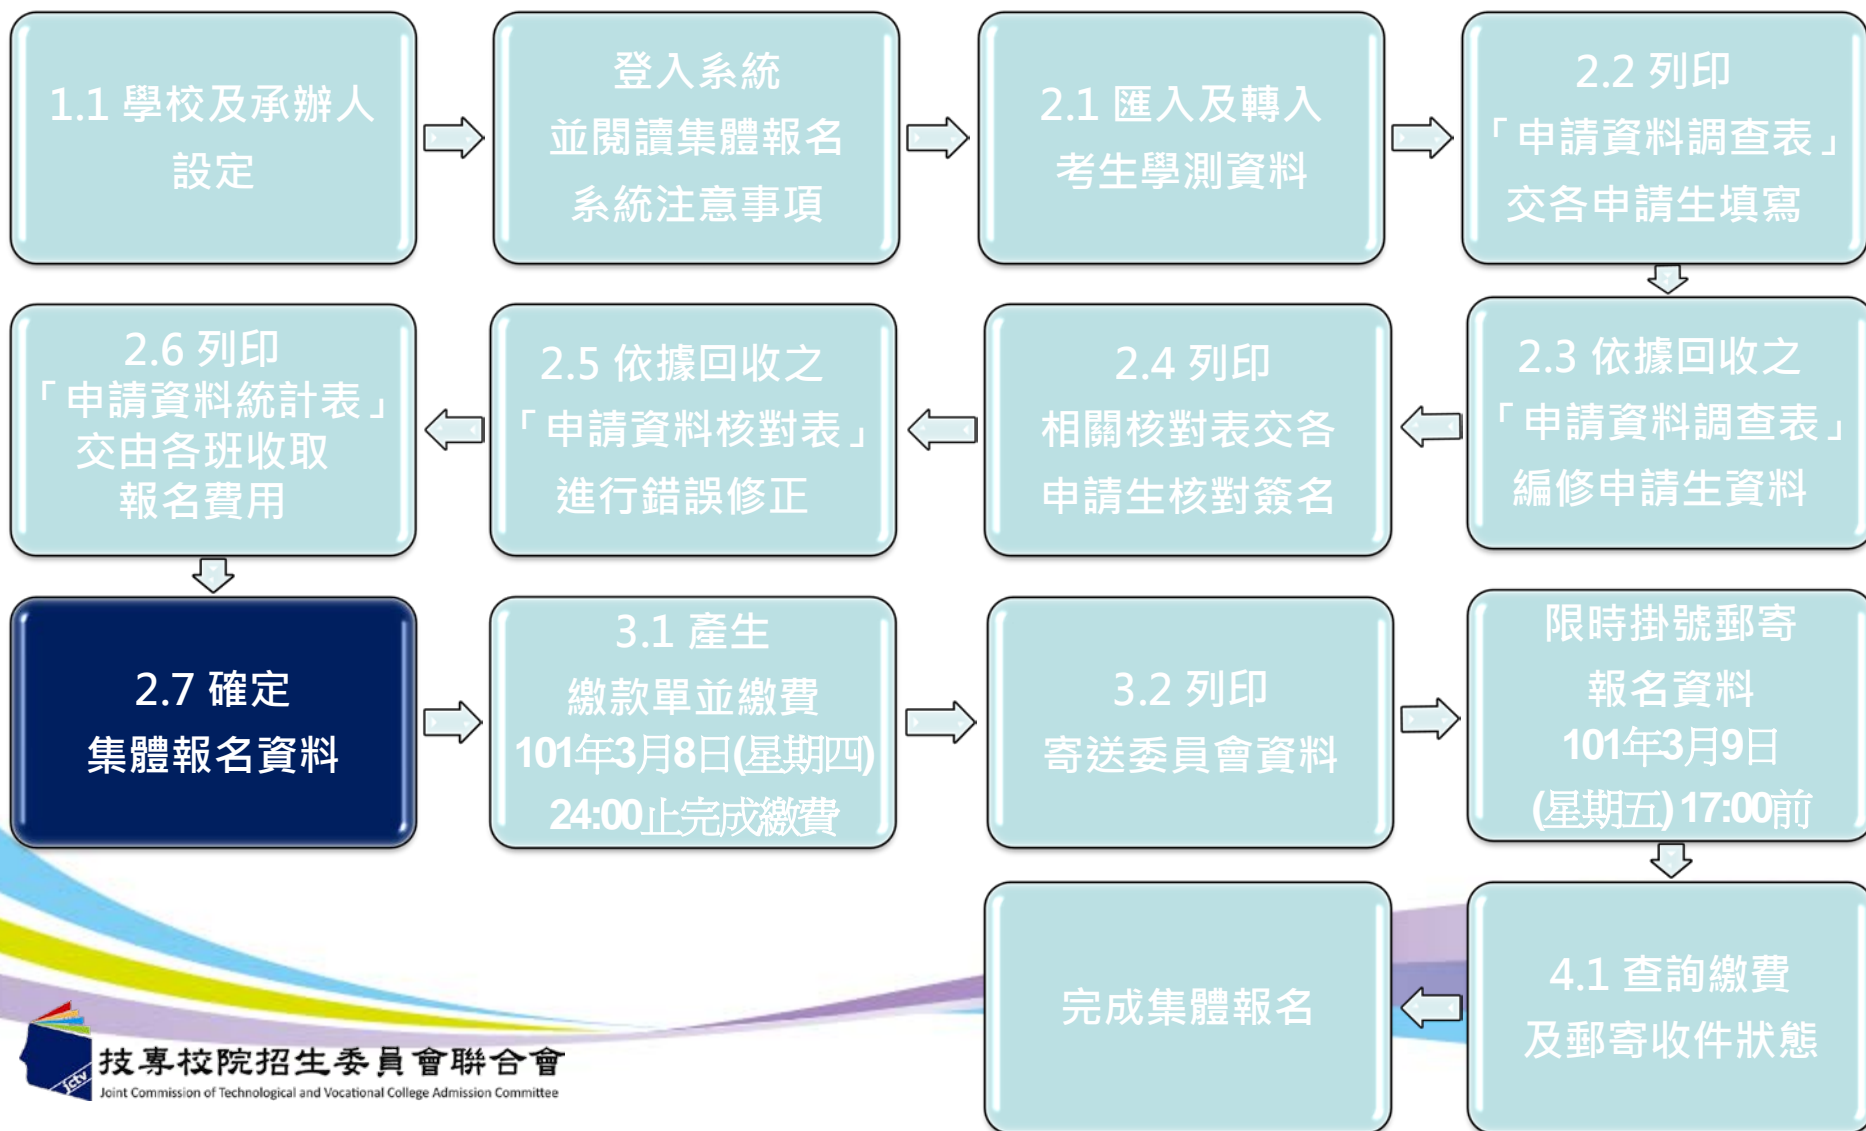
1.1 學校及承辦人設定

登入系統
並閱讀集體報名
系統注意事項

2.1 匯入及轉入
考生學測資料

2.2 列印
「申請資料調查表」
交各申請生填寫

2.3 依據回收之
「申請資料調查表」
編修申請生資料

2.4 列印
相關核對表交各
申請生核對簽名

2.5 依據回收之
「申請資料核對表」
進行錯誤修正

2.6 列印
「申請資料統計表」
交由各班收取
報名費用

2.7 確定
集體報名資料

3.1 產生
繳款單並繳費
101年3月8日(星期四)
24:00止完成繳費

3.2 列印
寄送委員會資料

限時掛號郵寄
報名資料
101年3月9日
(星期五) 17:00前

4.1 查詢繳費
及郵寄收件狀態

完成集體報名

jctv
技專校院招生委員會聯合會
Joint Commission of Technological and Vocational College Admission Committee